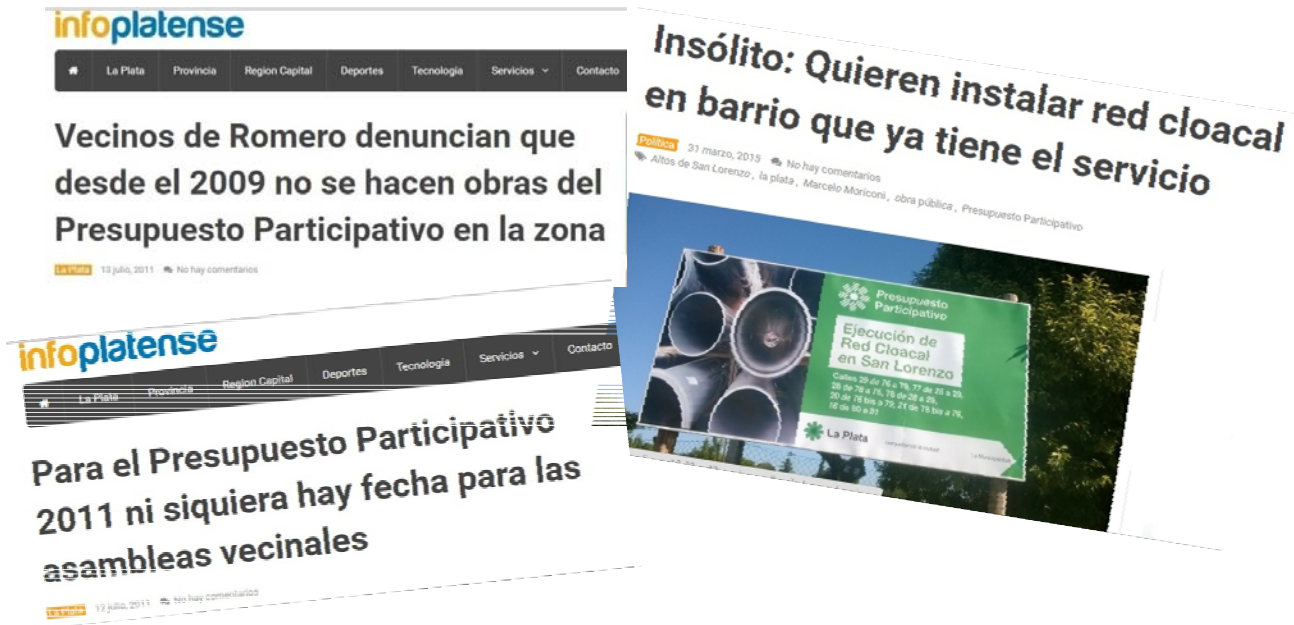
infoplatense

La Plata | Provincia | Region Capital | Deportes | Tecnologia | Servicios | Contacto

Vecinos de Romero denuncian que desde el 2009 no se hacen obras del Presupuesto Participativo en la zona

La Plata 13 julio, 2011 No hay comentarios

infoplatense

La Plata | Provincia | Region Capital | Deportes | Tecnologia | Servicios | Contacto

Para el Presupuesto Participativo 2011 ni siquiera hay fecha para las asambleas vecinales

La Plata 12 julio, 2011 No hay comentarios

Insólito: Quieren instalar red cloacal en barrio que ya tiene el servicio

Política 31 marzo, 2015 No hay comentarios
Altos de San Lorenzo, la plata, Marcelo Moriconi, obra pública, Presupuesto Participativo

Presupuesto Participativo

Ejecución de Red Cloacal en San Lorenzo

Calles 29 de 76 a 79, 77 de 25 a 29, 28 de 78 a 76, 76 de 28 a 29, 20 de 76 bis a 79, 21 de 76 bis a 76, 18 de 80 a 81

La Plata

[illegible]